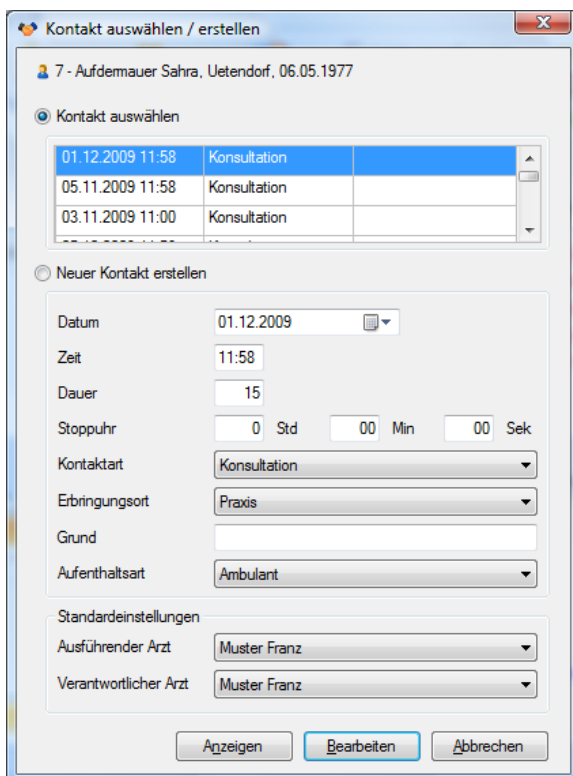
Kontakt auswählen / erstellen

7 - Aufdermauer Sahra, Uetendorf, 06.05.1977

Kontakt auswählen

| | |
|---|---|
| 01.12.2009 11:58 | Konsultation |
| 05.11.2009 11:58 | Konsultation |
| 03.11.2009 11:00 | Konsultation |
| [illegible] | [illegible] |

Neuer Kontakt erstellen

Datum 01.12.2009

Zeit 11:58

Dauer 15

Stoppuhr 0 Std 00 Min 00 Sek

Kontaktart Konsultation

Erbringungsort Praxis

Grund

Aufenthaltsart Ambulant

Standardeinstellungen

Ausführender Arzt Muster Franz

Verantwortlicher Arzt Muster Franz

Anzeigen Bearbeiten Abbrechen